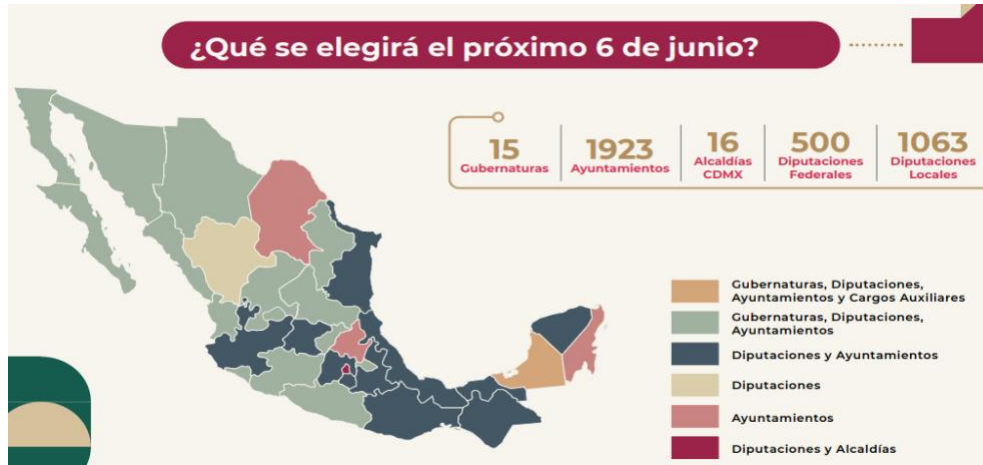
¿Qué se elegirá el próximo 6 de junio?

| 15 | 1923 | 16 | 500 | 1063 |
|---|---|---|---|---|
| Gubernaturas | Ayuntamientos | Alcaldías CDMX | Diputaciones Federales | Diputaciones Locales |

Gubernaturas, Diputaciones, Ayuntamientos y Cargos Auxiliares
Gubernaturas, Diputaciones, Ayuntamientos
Diputaciones y Ayuntamientos
Diputaciones
Ayuntamientos
Diputaciones y Alcaldías